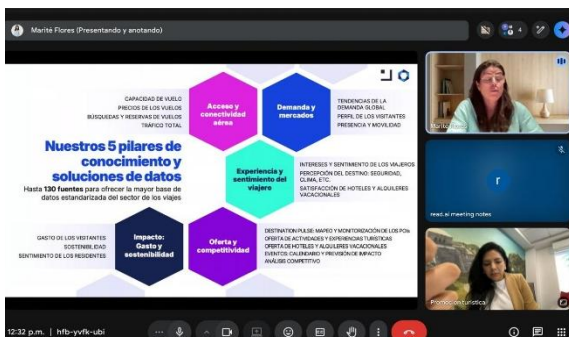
Marité Flores (Presentando y anotando)

4

CAPACIDAD DE VUELOS
PRECIOS DE LOS VUELOS
BÚSQUEDAS Y RESERVAS DE VUELOS
TRÁFICO TOTAL

Acceso y conectividad aérea

Demanda y mercados

TENDENCIAS DE LA DEMANDA GLOBAL
PERFIL DE LOS VISITANTES
PRESENCIA Y MOVILIDAD

Nuestros 5 pilares de conocimiento y soluciones de datos

Hasta 130 fuentes para ofrecer la mayor base de datos estandarizada del sector de los viajes

Experiencia y sentimiento del viajero

INTERESES Y SENTIMIENTO DE LOS VIAJEROS
PERCEPCIÓN DEL DESTINO: SEGURIDAD, CLIMA, ETC.
SATISFACCIÓN DE HOTELES Y ALQUILERES VACACIONALES

GASTO DE LOS VISITANTES
SOSTENIBILIDAD
SENTIMIENTO DE LOS RESIDENTES

Impacto: Gasto y sostenibilidad

Oferta y competitividad

DESTINATION PULSE: MAPEO Y MONITORIZACIÓN DE LOS POIs
OFERTA DE ACTIVIDADES Y EXPERIENCIAS TURÍSTICAS
OFERTA DE HOTELES Y ALQUILERES VACACIONALES
EVENTOS: CALENDARIO Y PREVISIÓN DE IMPACTO
ANÁLISIS COMPETITIVO

Marité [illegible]

r

read.ai meeting notes

Promoción turística

12:32 p.m. | hfb-yvfk-ubi